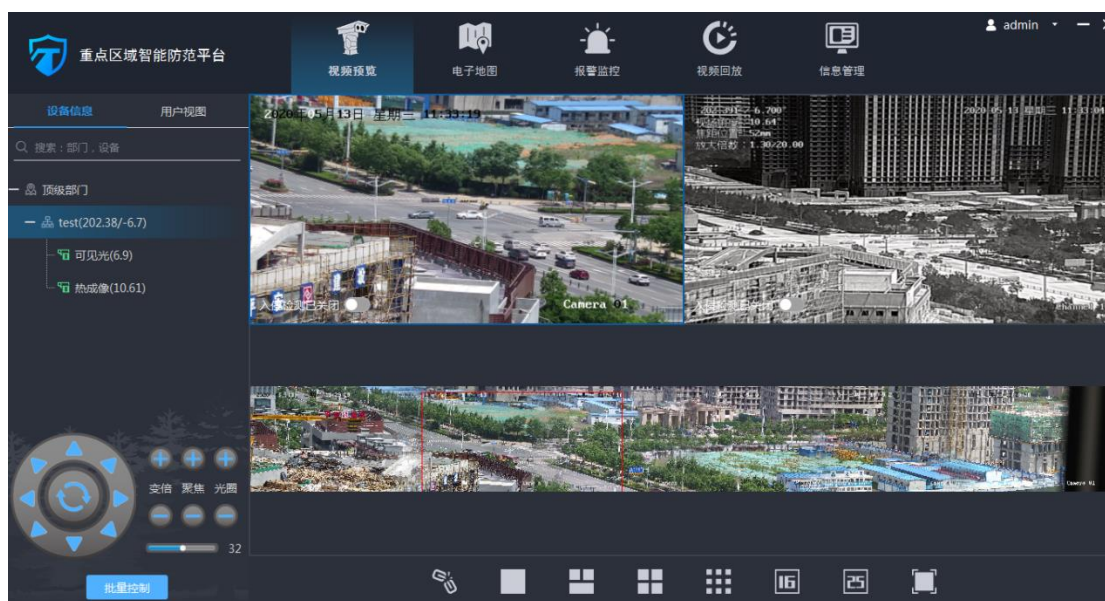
重点区域智能防范平台

视频预览 电子地图 报警监控 视频回放 信息管理

admin

设备信息 用户视图

搜索：部门，设备

顶级部门

test(202.38/-6.7)

可见光(6.9)

热成像(10.61)

2020年5月13日 星期三 11:33:19

入侵检测已关闭

Camera 01

2020-05-13 星期三 11:33:04

入侵检测已关闭

Camera 01

变倍 聚焦 光圈

32

批量控制

16

25